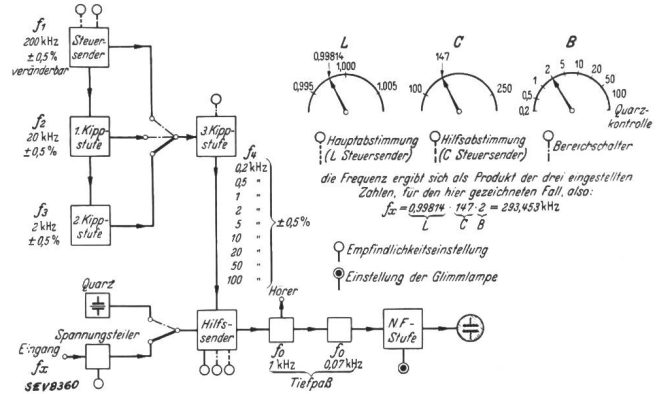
$f_1$
200 kHz
±0,5%
veränderbar

Steuer-sender

$f_2$
20 kHz
±0,5%

1. Kipp-stufe

$f_3$
2 kHz
±0,5%

2. Kipp-stufe

3. Kipp-stufe

$f_4$
0,2 kHz
0,5 "
1 "
2 "
5 "
10 "
20 "
50 "
100 "
±0,5%

L
0,99814
1,000
0,995
1,005

C
147
100
250

B
0,2
0,5
1
2
5
10
20
50
100
Quarz-kontrolle

Hauptabstimmung (L Steuersender)
Hilfsabstimmung (C Steuersender)
Bereichschalter

die Frequenz ergibt sich als Produkt der drei eingestellten Zahlen, für den hier gezeichneten Fall, also:
$f_x = \underbrace{0,99814}_{L} \cdot \underbrace{147}_{C} \cdot \underbrace{2}_{B} = 293,453$ kHz

Empfindlichkeitseinstellung

Einstellung der Glimmlampe

Quarz

Spannungsteiler

Eingang
$f_x$

Hilfs-sender

Hörer

$f_0$
7 kHz

$f_0$
0,07 kHz

Tiefpaß

NF-Stufe

SEV8360